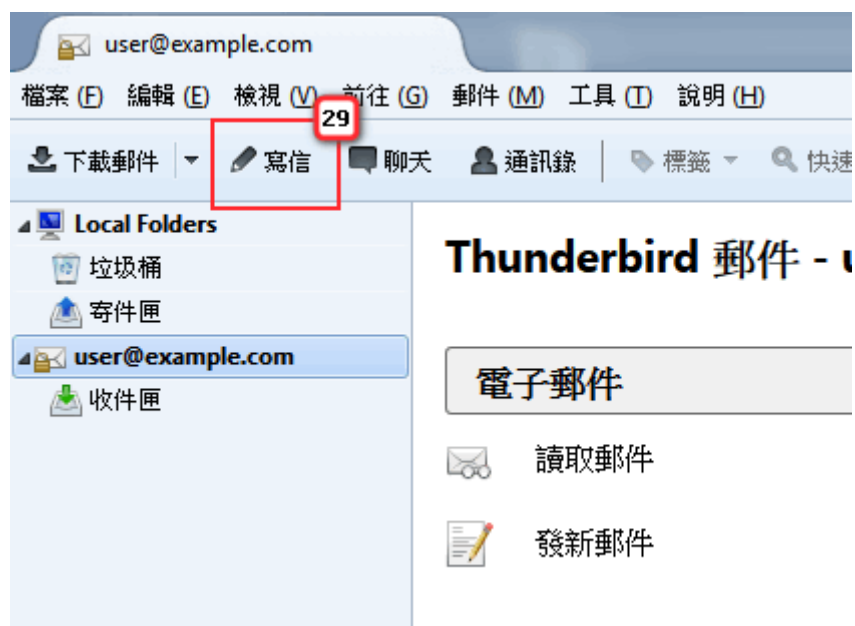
user@example.com

檔案 (F) 編輯 (E) 檢視 (V) 前往 (G) 郵件 (M) 工具 (T) 說明 (H)

29

下載郵件 寫信 聊天 通訊錄 標籤 快速

Local Folders
垃圾桶
寄件匣
user@example.com
收件匣

Thunderbird 郵件 - u

電子郵件

讀取郵件

發新郵件